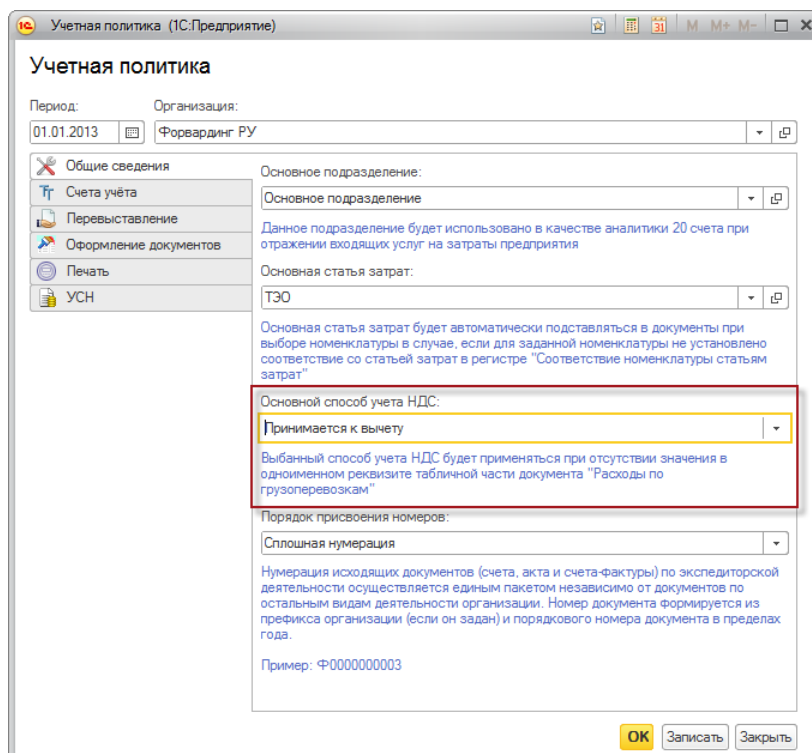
1С Учетная политика (1С:Предприятие) M M+ M-

Учетная политика

Период: Организация:
01.01.2013 Форвардинг РУ

Общие сведения
Счета учёта
Перевыставление
Оформление документов
Печать
УСН

Основное подразделение:
Основное подразделение
Данное подразделение будет использовано в качестве аналитики 20 счета при отражении входящих услуг на затраты предприятия

Основная статья затрат:
ТЭО
Основная статья затрат будет автоматически подставляться в документы при выборе номенклатуры в случае, если для заданной номенклатуры не установлено соответствие со статьей затрат в регистре "Соответствие номенклатуры статьям затрат"

Основной способ учета НДС:
Принимается к вычету
Выбранный способ учета НДС будет применяться при отсутствии значения в одноименном реквизите табличной части документа "Расходы по грузоперевозкам"

Порядок присвоения номеров:
Сплошная нумерация
Нумерация исходящих документов (счета, акта и счета-фактуры) по экспедиторской деятельности осуществляется единым пакетом независимо от документов по остальным видам деятельности организации. Номер документа формируется из префикса организации (если он задан) и порядкового номера документа в пределах года.

Пример: Ф0000000003

OK Записать Закрыть